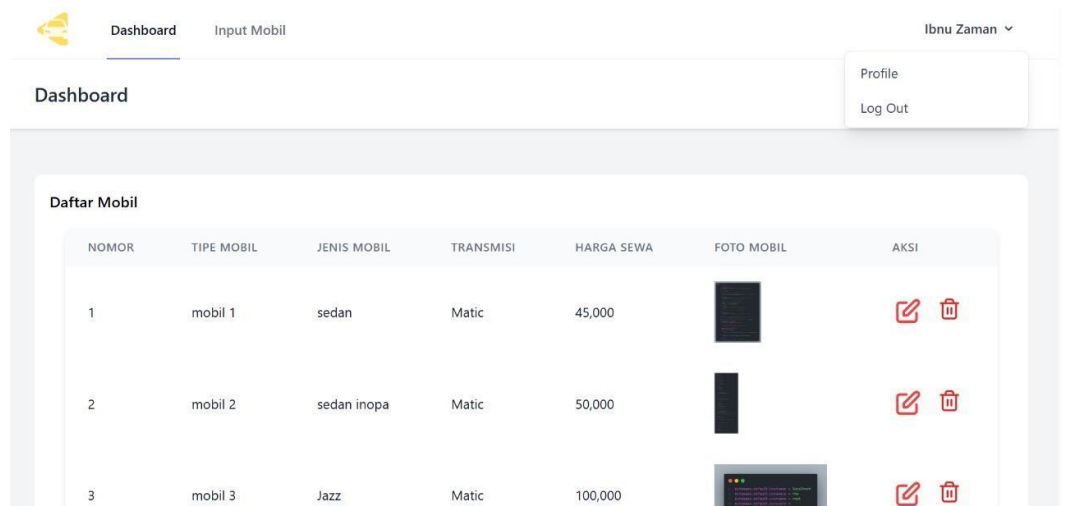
Dashboard Input Mobil

Ibnu Zaman

Profile

Log Out

Dashboard

Daftar Mobil

| NOMOR | TIPE MOBIL | JENIS MOBIL | TRANSMISI | HARGA SEWA | FOTO MOBIL | AKSI |
|---|---|---|---|---|---|---|
| 1 | mobil 1 | sedan | Matic | 45,000 | | |
| 2 | mobil 2 | sedan inopa | Matic | 50,000 | | |
| 3 | mobil 3 | Jazz | Matic | 100,000 | | |